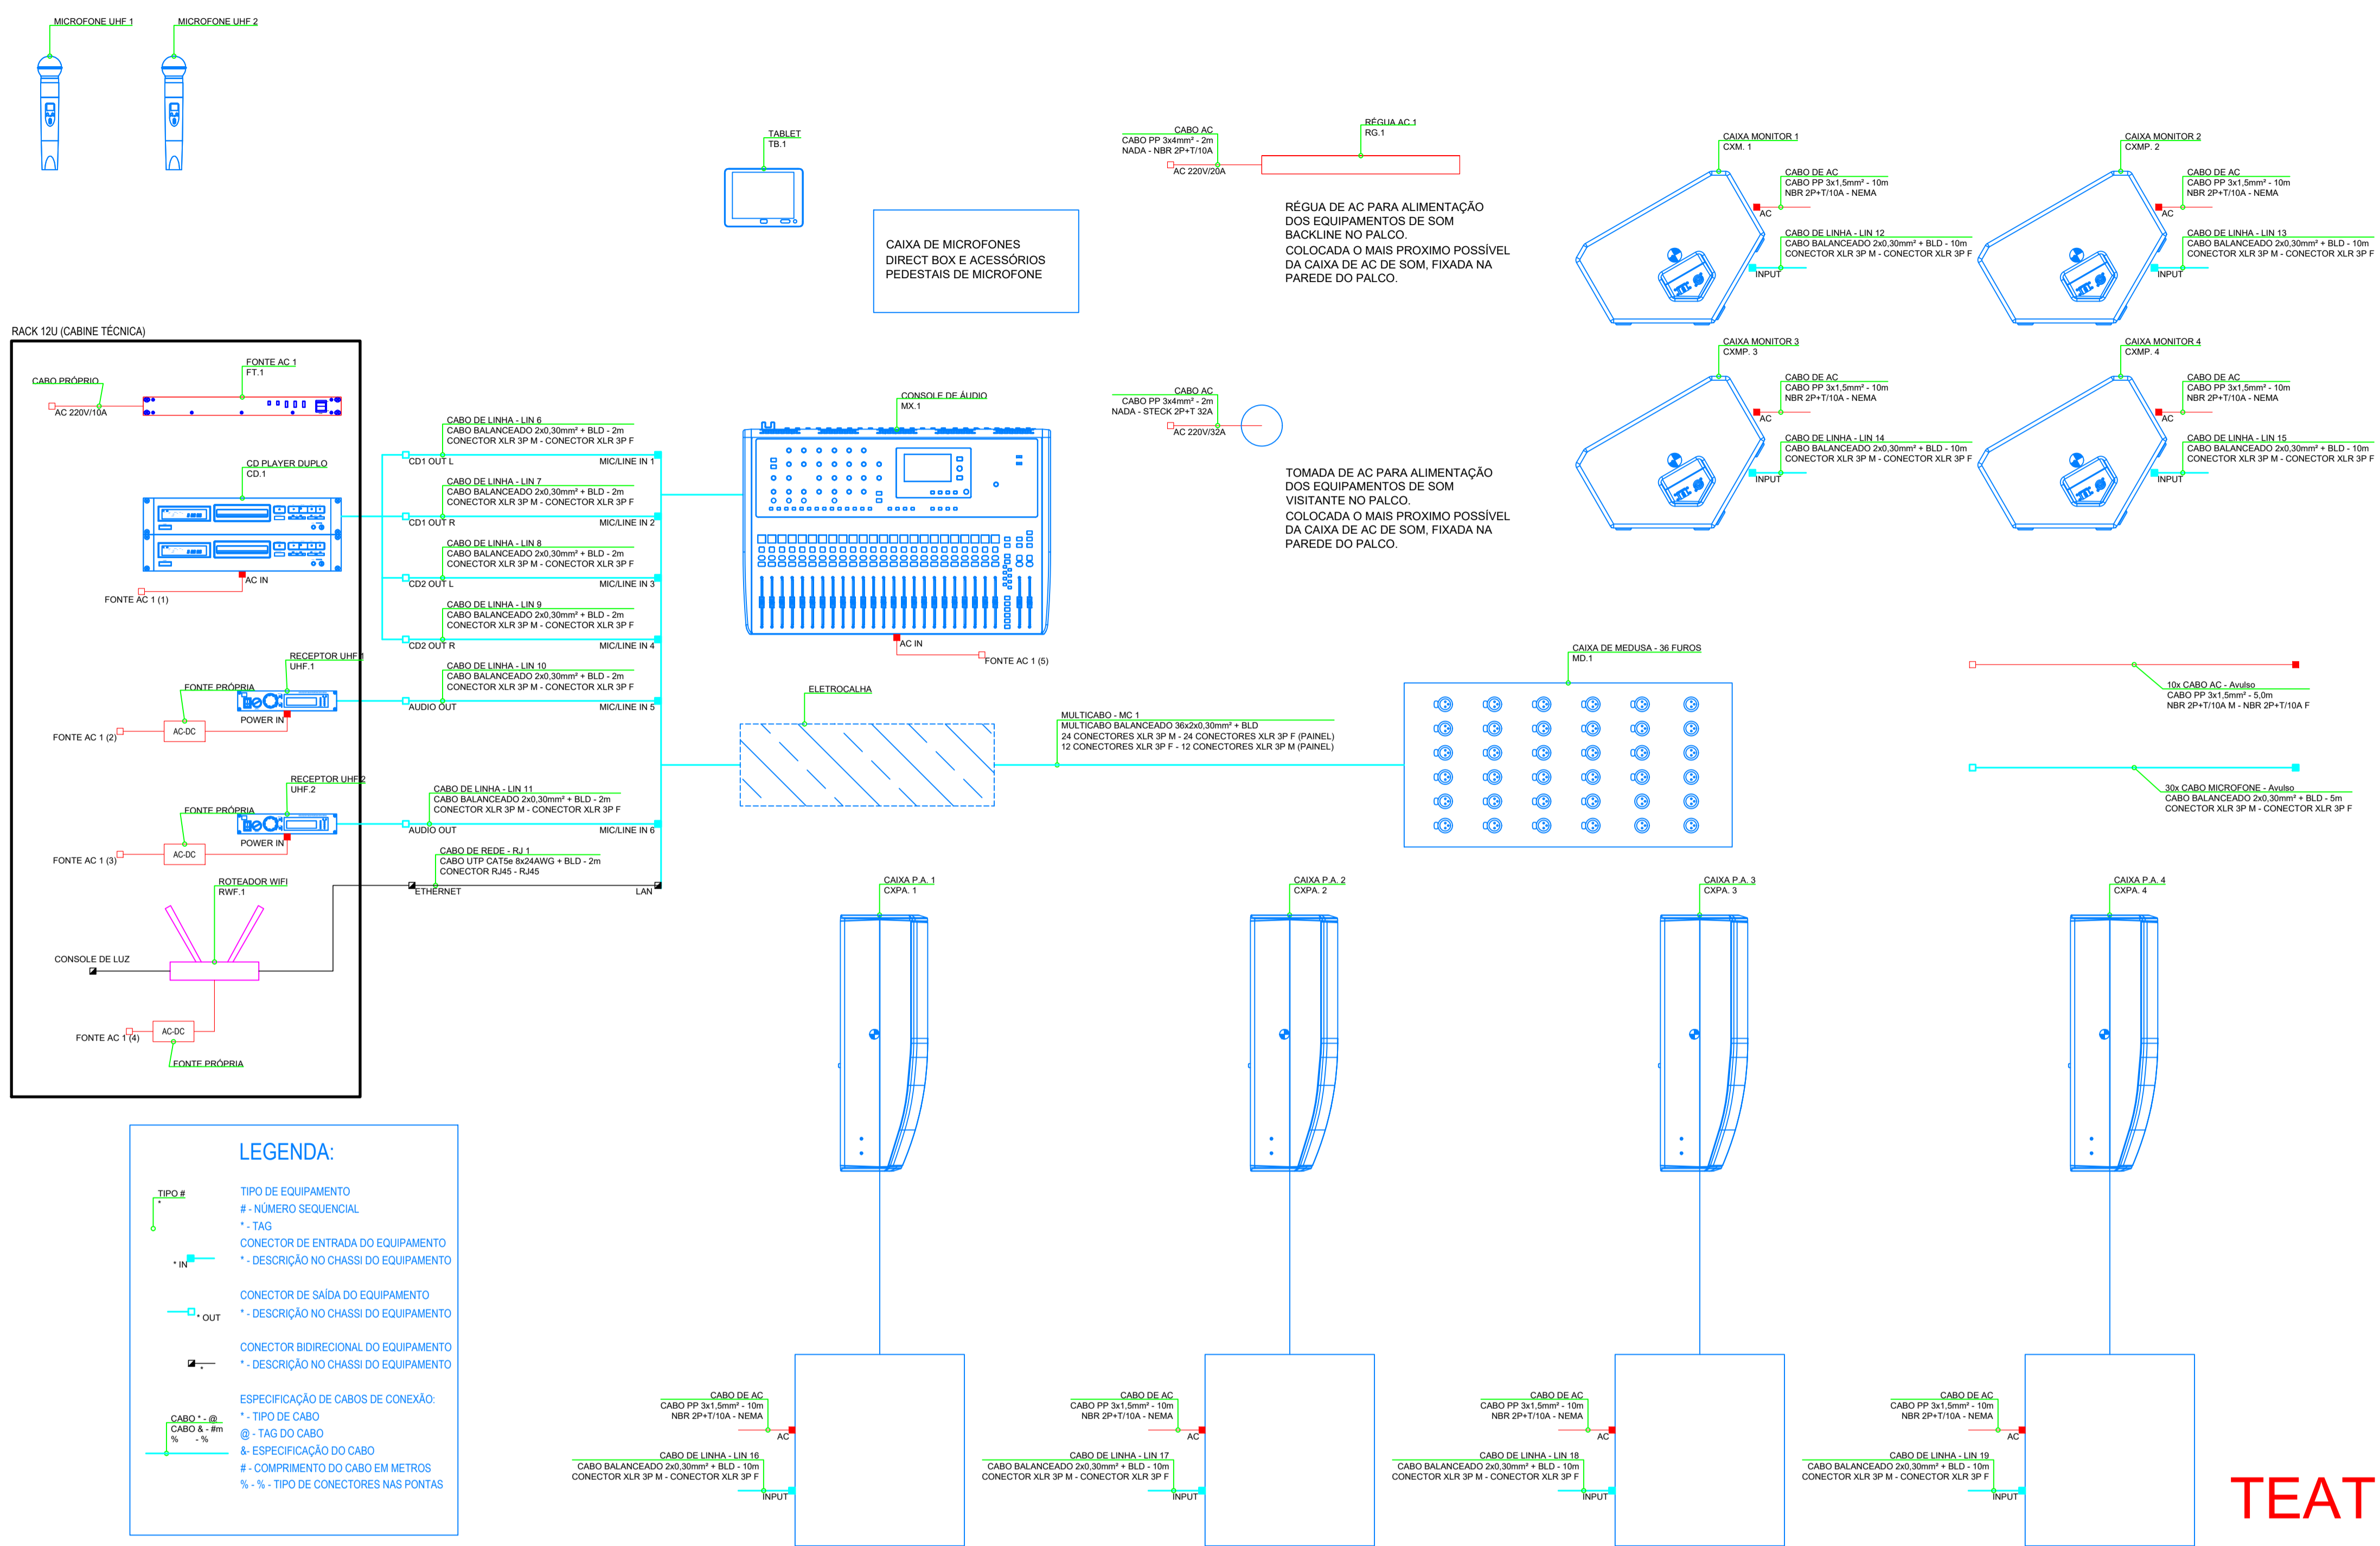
MICROFONE UHF 1
MICROFONE UHF 2

TABLET
TB.1

CAIXA DE MICROFONES
DIRECT BOX E ACESSÓRIOS
PEDESTAIS DE MICROFONE

CABO AC
CABO PP 3x4mm² - 2m
NADA - NBR 2P+T/10A
AC 220V/20A

RÉGUA AC 1
RG.1

RÉGUA DE AC PARA ALIMENTAÇÃO DOS EQUIPAMENTOS DE SOM BACKLINE NO PALCO.
COLOCADA O MAIS PROXIMO POSSÍVEL DA CAIXA DE AC DE SOM, FIXADA NA PAREDE DO PALCO.

CAIXA MONITOR 1
CXM. 1
CABO DE AC
CABO PP 3x1,5mm² - 10m
NBR 2P+T/10A - NEMA
AC
CABO DE LINHA - LIN 12
CABO BALANCEADO 2x0,30mm² + BLD - 10m
CONECTOR XLR 3P M - CONECTOR XLR 3P F
INPUT

CAIXA MONITOR 2
CXMP. 2
CABO DE AC
CABO PP 3x1,5mm² - 10m
NBR 2P+T/10A - NEMA
AC
CABO DE LINHA - LIN 13
CABO BALANCEADO 2x0,30mm² + BLD - 10m
CONECTOR XLR 3P M - CONECTOR XLR 3P F
INPUT

CAIXA MONITOR 3
CXMP. 3
CABO DE AC
CABO PP 3x1,5mm² - 10m
NBR 2P+T/10A - NEMA
AC
CABO DE LINHA - LIN 14
CABO BALANCEADO 2x0,30mm² + BLD - 10m
CONECTOR XLR 3P M - CONECTOR XLR 3P F
INPUT

CAIXA MONITOR 4
CXMP. 4
CABO DE AC
CABO PP 3x1,5mm² - 10m
NBR 2P+T/10A - NEMA
AC
CABO DE LINHA - LIN 15
CABO BALANCEADO 2x0,30mm² + BLD - 10m
CONECTOR XLR 3P M - CONECTOR XLR 3P F
INPUT

RACK 12U (CABINE TÉCNICA)

CABO PRÓPRIO
AC 220V/10A
FONTE AC 1
FT.1

CD PLAYER DUPLO
CD.1
AC IN
FONTE AC 1 (1)

RECEPTOR UHF 1
UHF.1
FONTE PRÓPRIA
AC-DC
POWER IN
FONTE AC 1 (2)

RECEPTOR UHF 2
UHF.2
FONTE PRÓPRIA
AC-DC
POWER IN
FONTE AC 1 (3)

ROTEADOR WIFI
RWF.1
CONSOLE DE LUZ
AC-DC
FONTE AC 1 (4)
FONTE PRÓPRIA

CABO DE LINHA - LIN 6
CABO BALANCEADO 2x0,30mm² + BLD - 2m
CONECTOR XLR 3P M - CONECTOR XLR 3P F
CD1 OUT L
MIC/LINE IN 1

CABO DE LINHA - LIN 7
CABO BALANCEADO 2x0,30mm² + BLD - 2m
CONECTOR XLR 3P M - CONECTOR XLR 3P F
CD1 OUT R
MIC/LINE IN 2

CABO DE LINHA - LIN 8
CABO BALANCEADO 2x0,30mm² + BLD - 2m
CONECTOR XLR 3P M - CONECTOR XLR 3P F
CD2 OUT L
MIC/LINE IN 3

CABO DE LINHA - LIN 9
CABO BALANCEADO 2x0,30mm² + BLD - 2m
CONECTOR XLR 3P M - CONECTOR XLR 3P F
CD2 OUT R
MIC/LINE IN 4

CABO DE LINHA - LIN 10
CABO BALANCEADO 2x0,30mm² + BLD - 2m
CONECTOR XLR 3P M - CONECTOR XLR 3P F
AUDIO OUT
MIC/LINE IN 5

CABO DE LINHA - LIN 11
CABO BALANCEADO 2x0,30mm² + BLD - 2m
CONECTOR XLR 3P M - CONECTOR XLR 3P F
AUDIO OUT
MIC/LINE IN 6

CABO DE REDE - RJ 1
CABO UTP CAT5e 8x24AWG + BLD - 2m
CONECTOR RJ45 - RJ45
ETHERNET
LAN

CONSOLE DE ÁUDIO
MX.1
AC IN
FONTE AC 1 (5)

CABO AC
CABO PP 3x4mm² - 2m
NADA - STECK 2P+T 32A
AC 220V/32A

TOMADA DE AC PARA ALIMENTAÇÃO DOS EQUIPAMENTOS DE SOM VISITANTE NO PALCO.
COLOCADA O MAIS PROXIMO POSSÍVEL DA CAIXA DE AC DE SOM, FIXADA NA PAREDE DO PALCO.

ELETROCALHA

MULTICABO - MC 1
MULTICABO BALANCEADO 36x2x0,30mm² + BLD
24 CONECTORES XLR 3P M - 24 CONECTORES XLR 3P F (PAINEL)
12 CONECTORES XLR 3P F - 12 CONECTORES XLR 3P M (PAINEL)

CAIXA DE MEDUSA - 36 FUROS
MD.1

10x CABO AC - Avulso
CABO PP 3x1,5mm² - 5,0m
NBR 2P+T/10A M - NBR 2P+T/10A F

30x CABO MICROFONE - Avulso
CABO BALANCEADO 2x0,30mm² + BLD - 5m
CONECTOR XLR 3P M - CONECTOR XLR 3P F

CAIXA P.A. 1
CXPA. 1
CAIXA P.A. 2
CXPA. 2
CAIXA P.A. 3
CXPA. 3
CAIXA P.A. 4
CXPA. 4

CABO DE AC
CABO PP 3x1,5mm² - 10m
NBR 2P+T/10A - NEMA
AC
CABO DE LINHA - LIN 16
CABO BALANCEADO 2x0,30mm² + BLD - 10m
CONECTOR XLR 3P M - CONECTOR XLR 3P F
INPUT

CABO DE AC
CABO PP 3x1,5mm² - 10m
NBR 2P+T/10A - NEMA
AC
CABO DE LINHA - LIN 17
CABO BALANCEADO 2x0,30mm² + BLD - 10m
CONECTOR XLR 3P M - CONECTOR XLR 3P F
INPUT

CABO DE AC
CABO PP 3x1,5mm² - 10m
NBR 2P+T/10A - NEMA
AC
CABO DE LINHA - LIN 18
CABO BALANCEADO 2x0,30mm² + BLD - 10m
CONECTOR XLR 3P M - CONECTOR XLR 3P F
INPUT

CABO DE AC
CABO PP 3x1,5mm² - 10m
NBR 2P+T/10A - NEMA
AC
CABO DE LINHA - LIN 19
CABO BALANCEADO 2x0,30mm² + BLD - 10m
CONECTOR XLR 3P M - CONECTOR XLR 3P F
INPUT

LEGENDA:
TIPO #
*
TIPO DE EQUIPAMENTO
# - NÚMERO SEQUENCIAL
* - TAG
* IN
CONECTOR DE ENTRADA DO EQUIPAMENTO
* - DESCRIÇÃO NO CHASSI DO EQUIPAMENTO
* OUT
CONECTOR DE SAÍDA DO EQUIPAMENTO
* - DESCRIÇÃO NO CHASSI DO EQUIPAMENTO
*
CONECTOR BIDIRECIONAL DO EQUIPAMENTO
* - DESCRIÇÃO NO CHASSI DO EQUIPAMENTO
CABO * - @
CABO & - #m
% - %
ESPECIFICAÇÃO DE CABOS DE CONEXÃO:
* - TIPO DE CABO
@ - TAG DO CABO
&- ESPECIFICAÇÃO DO CABO
# - COMPRIMENTO DO CABO EM METROS
% - % - TIPO DE CONECTORES NAS PONTAS

TEAT